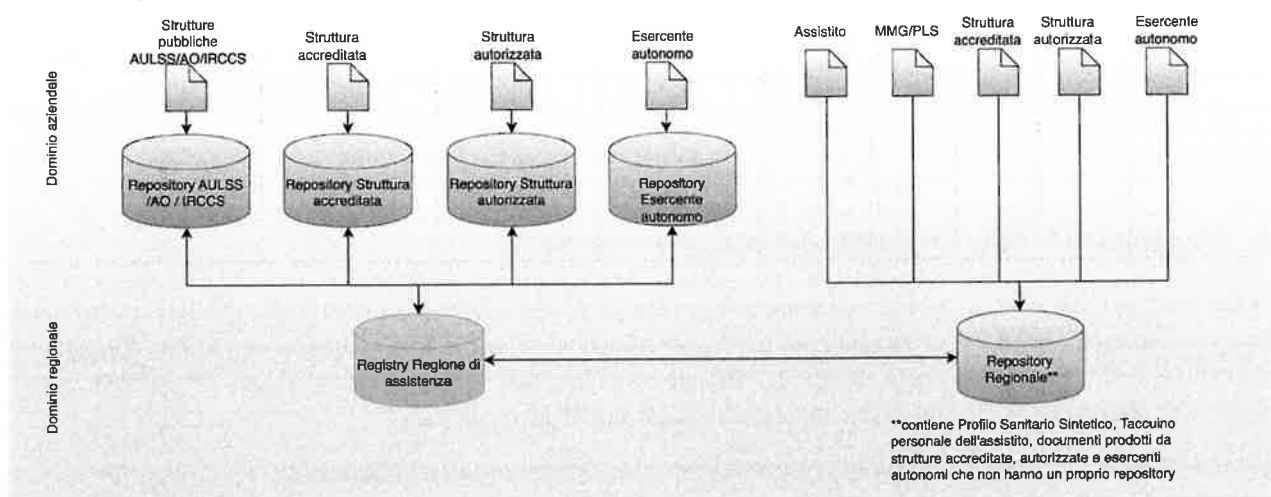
Dominio aziendale

Strutture pubbliche AULSS/AO/IRCCS

Struttura accreditata

Struttura autorizzata

Esercente autonomo

Assistito

MMG/PLS

Struttura accreditata

Struttura autorizzata

Esercente autonomo

Repository AULSS /AO / IRCCS

Repository Struttura accreditata

Repository Struttura autorizzata

Repository Esercente autonomo

Dominio regionale

Registry Regione di assistenza

Repository Regionale**

**contiene Profilo Sanitario Sintetico, Taccuino personale dell'assistito, documenti prodotti da strutture accreditate, autorizzate e esercenti autonomi che non hanno un proprio repository